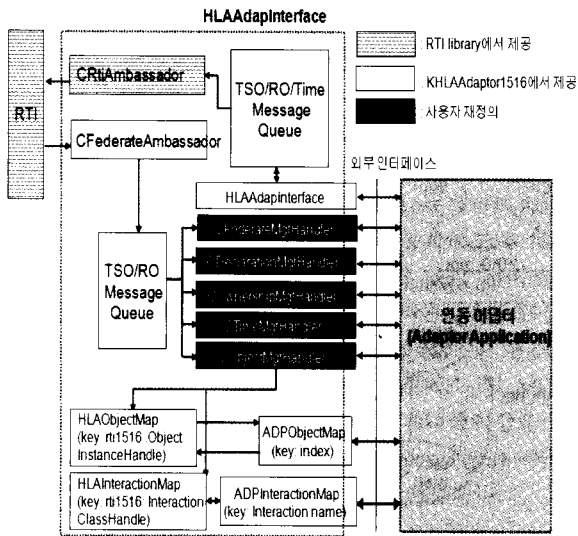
HLAAdapInterface

RTI library에서 제공

KHLAAdaptor1516에서 제공

사용자 재정의

RTI

CRtiAmbassador

TSO/RO/Time Message Queue

CFederateAmbassador

외부 인터페이스

HLAAdapInterface

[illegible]

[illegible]

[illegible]

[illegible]

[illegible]

TSO/RO Message Queue

연동 어댑터 (Adapter Application)

HLAObjectMap (key: rti1516::Object InstanceHandle)

ADPObjectMap (key: index)

HLAInteractionMap (key: rti1516::Interaction ClassHandle)

ADPInteractionMap (key: Interaction name)